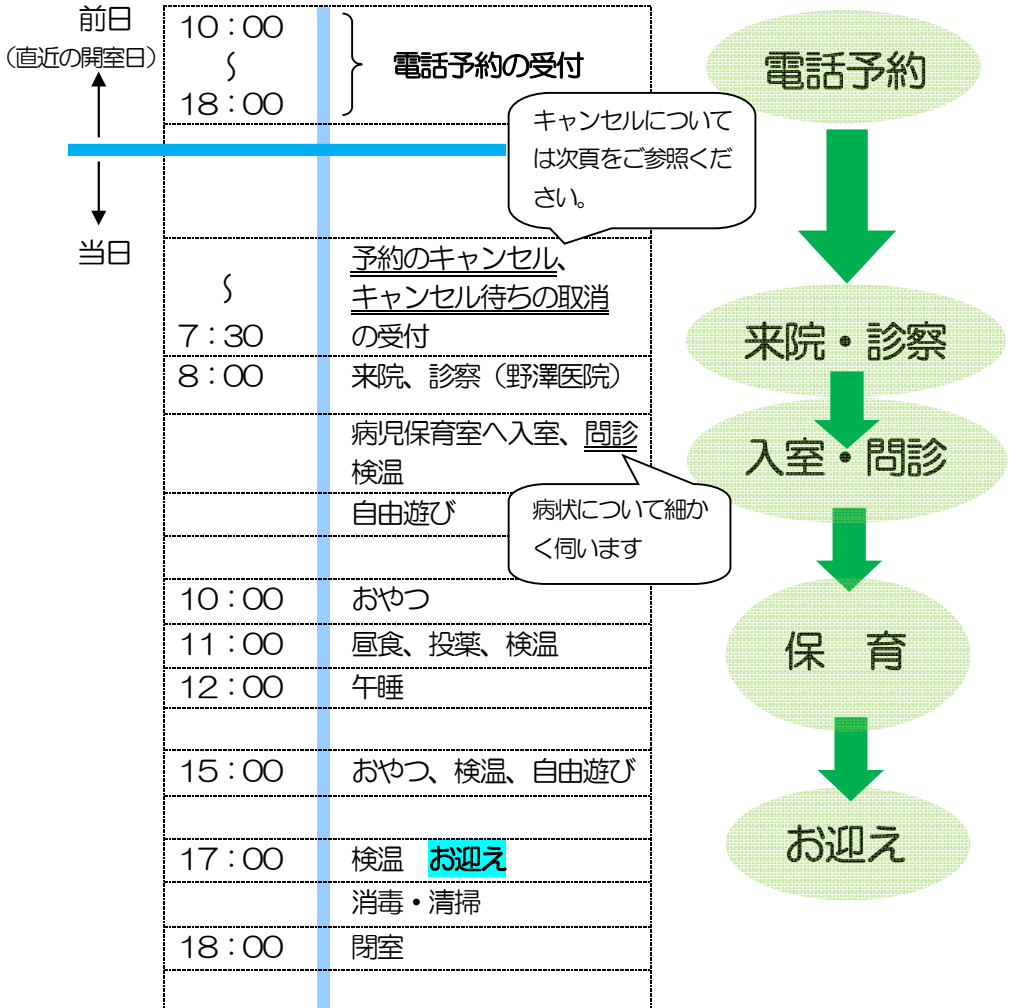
前日
（直近の開室日）

当日

| | |
|---|---|
| 10：00 〜 18：00 | 電話予約の受付 |
| | |
| 〜 7：30 | 予約のキャンセル、キャンセル待ちの取消の受付 |
| 8：00 | 来院、診察（野澤医院） |
| | 病児保育室へ入室、問診 検温 |
| | 自由遊び |
| | |
| 10：00 | おやつ |
| 11：00 | 昼食、投薬、検温 |
| 12：00 | 午睡 |
| | |
| 15：00 | おやつ、検温、自由遊び |
| | |
| 17：00 | 検温　お迎え |
| | 消毒・清掃 |
| 18：00 | 閉室 |
| | |

キャンセルについては次頁をご参照ください。

病状について細かく伺います

電話予約

来院・診察

入室・問診

保　育

お迎え